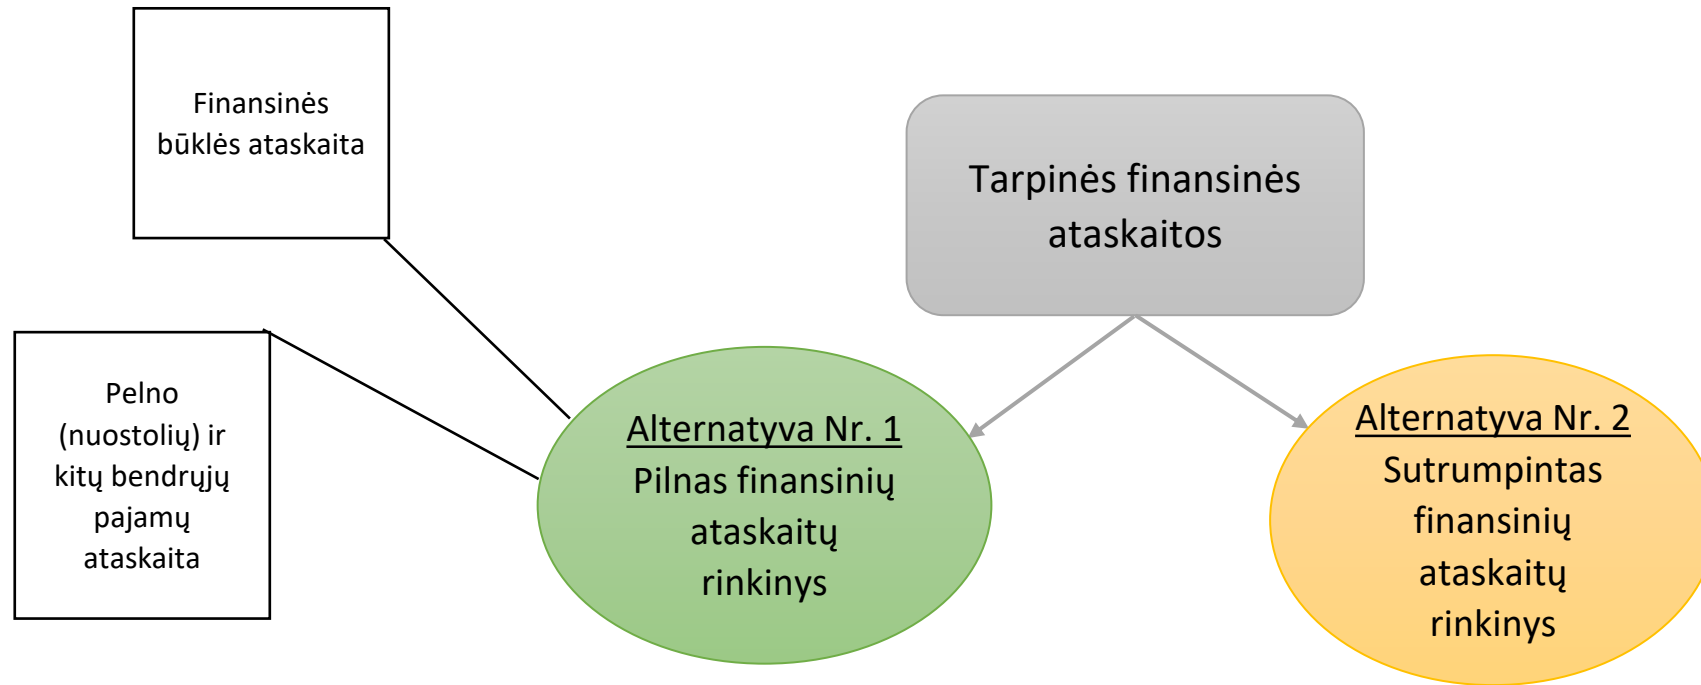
Finansinės būklės ataskaita

Tarpinės finansinės ataskaitos

Pelno (nuostolių) ir kitų bendrųjų pajamų ataskaita

Alternatyva Nr. 1
Pilnas finansinių ataskaitų rinkinys

Alternatyva Nr. 2
Sutrumpintas finansinių ataskaitų rinkinys